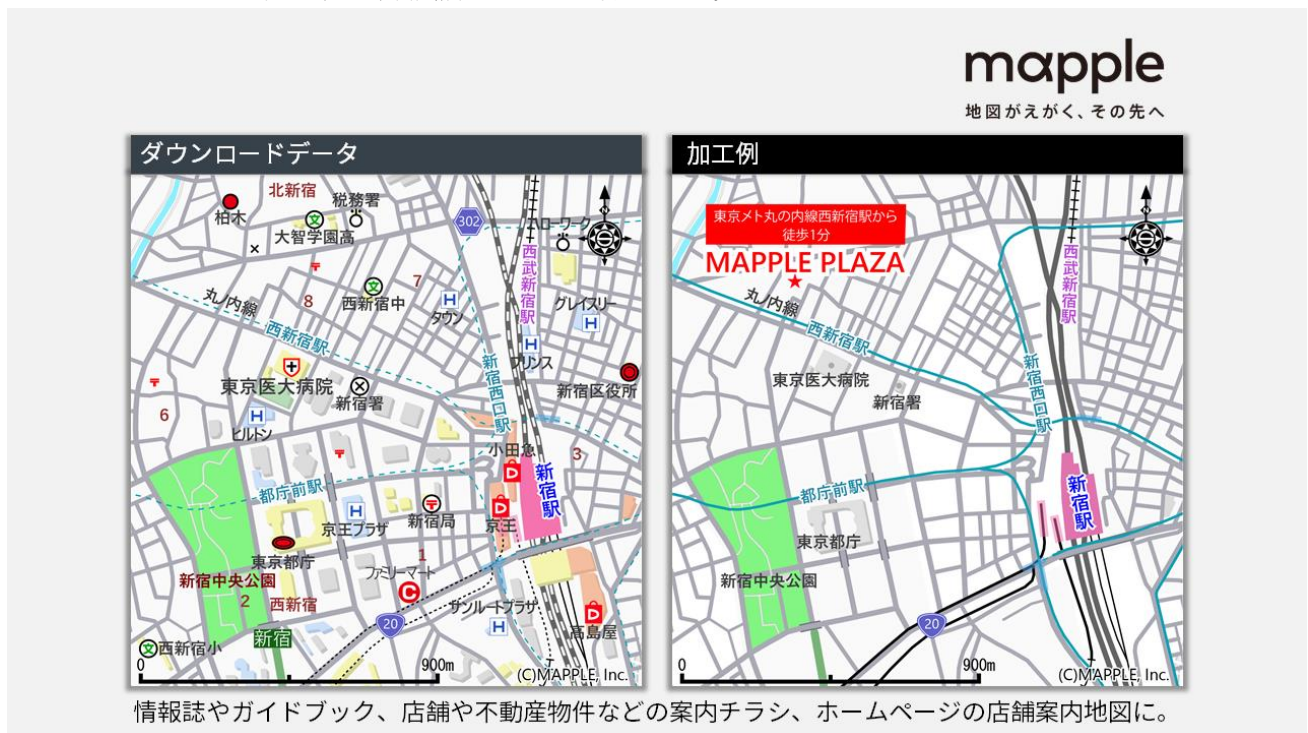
mapple
地図がえがく、その先へ

ダウンロードデータ

北新宿
税務署
柏木
大智学園高
302
ハローワーク
西武新宿駅
7
8
丸ノ内線
西新宿中
グレイスリー
タウン
西新宿駅
新宿西口駅
プリンス
新宿区役所
東京医大病院
新宿署
6
ヒルトン
小田急
3
新宿駅
都庁前駅
京王プラザ
新宿局
京王
東京都庁
1
ファミリーマート
新宿中央公園
2
西新宿
サンルートプラザ
20
高島屋
西新宿小
新宿
0
900m
(C)MAPPLE, Inc.

加工例

東京メトロ丸の内線西新宿駅から徒歩1分
MAPPLE PLAZA
西武新宿駅
丸ノ内線
西新宿駅
新宿西口駅
東京医大病院
新宿署
新宿駅
都庁前駅
東京都庁
新宿中央公園
20
0
900m
(C)MAPPLE, Inc.

情報誌やガイドブック、店舗や不動産物件などの案内チラシ、ホームページの店舗案内地図に。